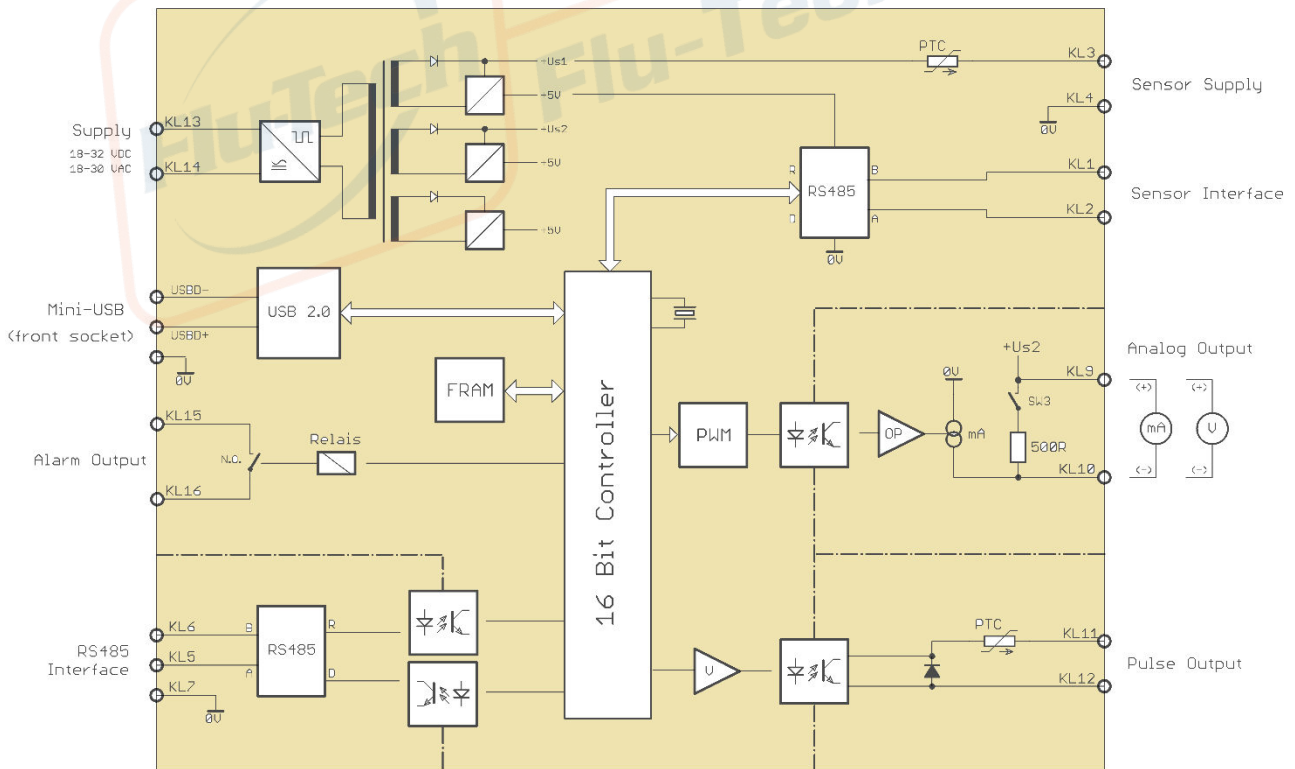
FluTech Flu-Tech

Supply
18-32 VDC
18-30 VAC
KL13
KL14

+Us1
-5V
+Us2
-5V
-5V

PTC
KL3
KL4
0V
Sensor Supply

R
D
RS485
B
A
0V
KL1
KL2
Sensor Interface

Mini-USB
(front socket)
USBD-
USBD+
0V
USB 2.0

FRAM

16 Bit Controller

Analog Output
0V
+Us2
KL9
SW3
mA
500R
KL10
PWM
OP
(+)
(-)
mA
(+)
(-)
V

Alarm Output
KL15
KL16
N.C.
Relais

RS485 Interface
KL6
KL5
KL7
0V
B
A
R
D
RS485

V
PTC
KL11
KL12
Pulse Output